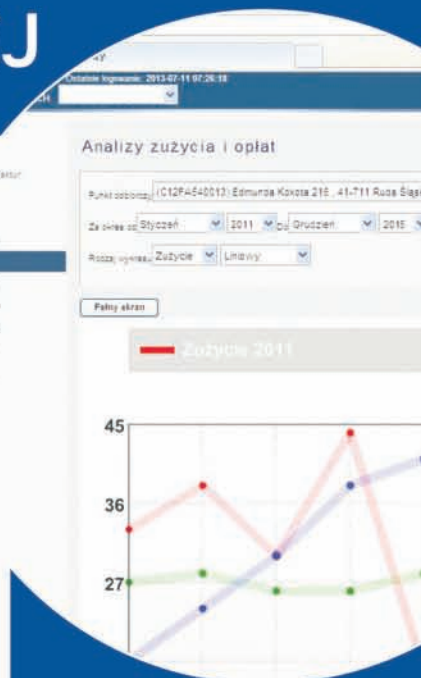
J

Ostatnie logowanie: 2013-07-11 07:26:18

Analizy zużycia i opłat

Punkt odbioru: (C12PA540013) Edmunda Kokota 216, 41-711 Ruda Śląs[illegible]

Za okres od: Styczeń 2011 do: Grudzień 2015

Rodzaj wykresu: Zużycie Liniowy

Pełny ekran

Zużycie 2011

45

36

27